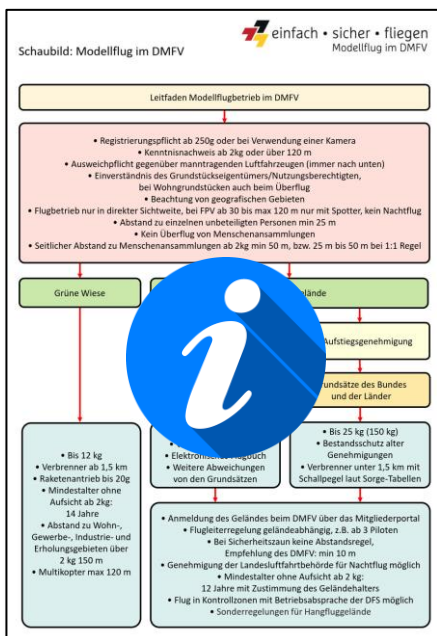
einfach • sicher • fliegen
Modellflug im DMFV

Schaubild: Modellflug im DMFV

Leitfaden Modellflugbetrieb im DMFV

• Registrierungspflicht ab 250g oder bei Verwendung einer Kamera
• Kenntnisnachweis ab 2kg oder über 120 m
• Ausweichpflicht gegenüber manntragenden Luftfahrzeugen (immer nach unten)
• Einverständnis des Grundstückseigentümers/Nutzungsberechtigten, bei Wohngrundstücken auch beim Überflug
• Beachtung von geografischen Gebieten
• Flugbetrieb nur in direkter Sichtweite, bei FPV ab 30 bis max 120 m nur mit Spotter, kein Nachtflug
• Abstand zu einzelnen unbeteiligten Personen min 25 m
• Kein Überflug von Menschenansammlungen
• Seitlicher Abstand zu Menschenansammlungen ab 2kg min 50 m, bzw. 25 m bis 50 m bei 1:1 Regel

Grüne Wiese

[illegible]lände

Aufstiegsgenehmigung

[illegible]ndsätze des Bundes und der Länder

• Bis 12 kg
• Verbrenner ab 1,5 km
• Raketenantrieb bis 20g
• Mindestalter ohne Aufsicht ab 2kg: 14 Jahre
• Abstand zu Wohn-, Gewerbe-, Industrie- und Erholungsgebieten über 2 kg 150 m
• Multikopter max 120 m

• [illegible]
• Elektroni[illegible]ugbuch
• Weitere Abweichungen von den Grundsätzen

• Bis 25 kg (150 kg)
• Bestandsschutz alter Genehmigungen
• Verbrenner unter 1,5 km mit Schallpegel laut Sorge-Tabellen

• Anmeldung des Geländes beim DMFV über das Mitgliederportal
• Flugleiterregelung geländeabhängig, z.B. ab 3 Piloten
• Bei Sicherheitszaun keine Abstandsregel, Empfehlung des DMFV: min 10 m
• Genehmigung der Landesluftfahrtbehörde für Nachtflug möglich
• Mindestalter ohne Aufsicht ab 2 kg: 12 Jahre mit Zustimmung des Geländehalters
• Flug in Kontrollzonen mit Betriebsabsprache der DFS möglich
• Sonderregelungen für Hangfluggelände